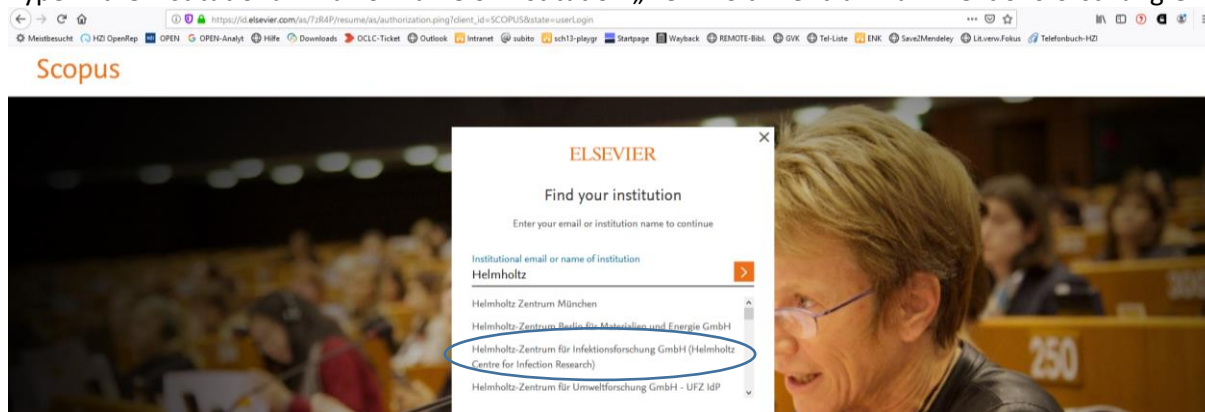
https://id.elsevier.com/as/7zR4P/resume/as/authorization.ping?client_id=SCOPUS&state=userLogin

Meistbesucht HZI OpenRep OPEN OPEN-Analyt Hilfe Downloads OCLC-Ticket Outlook Intranet subito sch13-playgr Startpage Wayback REMOTE-Bibl. GVK Tel-Liste ENK Save2Mendeley Lit.verw.Fokus Telefonbuch-HZI

Scopus

ELSEVIER

Find your institution

Enter your email or institution name to continue

Institutional email or name of institution
Helmholtz

Helmholtz Zentrum München
Helmholtz-Zentrum Berlin für Materialien und Energie GmbH
Helmholtz-Zentrum für Infektionsforschung GmbH (Helmholtz Centre for Infection Research)
Helmholtz-Zentrum für Umweltforschung GmbH - UFZ IdP

250